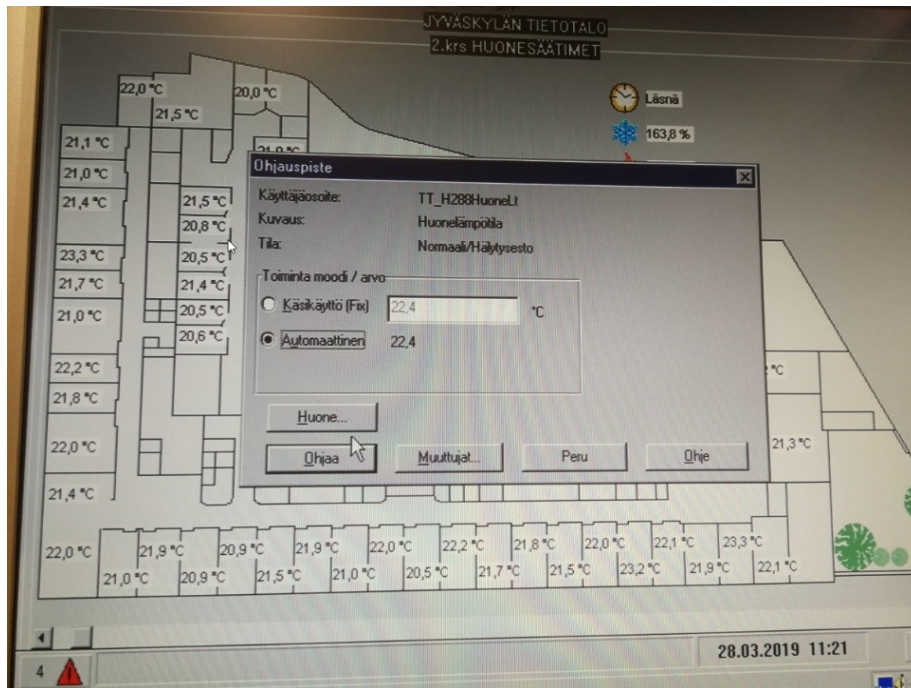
JYVÄSKYLÄN TIETOTALO
2.krs HUONESÄÄTIMET

22,0 °C
20,0 °C
21,5 °C
Läsnä
163,8 %
21,1 °C
21,0 °C
21,4 °C
21,5 °C
20,8 °C
20,5 °C
23,3 °C
21,4 °C
21,7 °C
20,5 °C
21,0 °C
20,6 °C
22,2 °C
21,8 °C
22,0 °C
21,4 °C
°C
21,3 °C

Ohjauspiste
Käyttäjäosoite: TT_H288HuoneLt
Kuvaus: Huonelämpötila
Tila: Normaali/Hälytysesto
Toiminta moodi / arvo
Käsikäyttö (Fix) 22,4 °C
Automaattinen 22,4
Huone...
Ohjaa
Muuttujat...
Peru
Ohje

22,0 °C
21,9 °C
20,9 °C
21,9 °C
22,0 °C
22,2 °C
21,8 °C
22,0 °C
22,1 °C
23,3 °C
21,0 °C
20,9 °C
21,5 °C
21,0 °C
20,5 °C
21,7 °C
21,5 °C
23,2 °C
21,9 °C
22,1 °C

4
28.03.2019 11:21